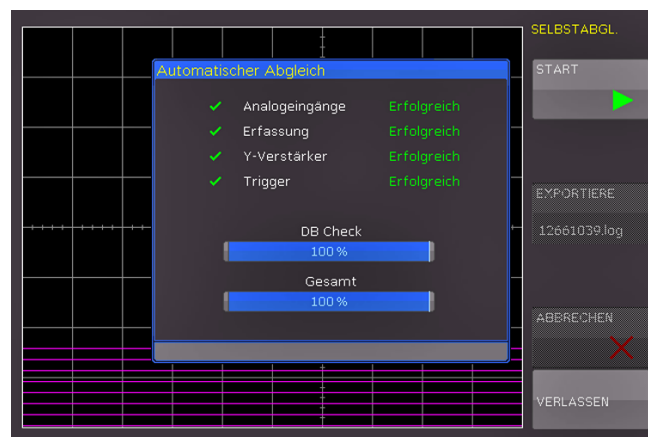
SELBSTABGL.

Automatischer Abgleich

✔ Analogeingänge Erfolgreich
✔ Erfassung Erfolgreich
✔ Y-Verstärker Erfolgreich
✔ Trigger Erfolgreich

DB Check
100 %

Gesamt
100 %

START

EXPORTIERE

12661039.log

ABBRECHEN

VERLASSEN